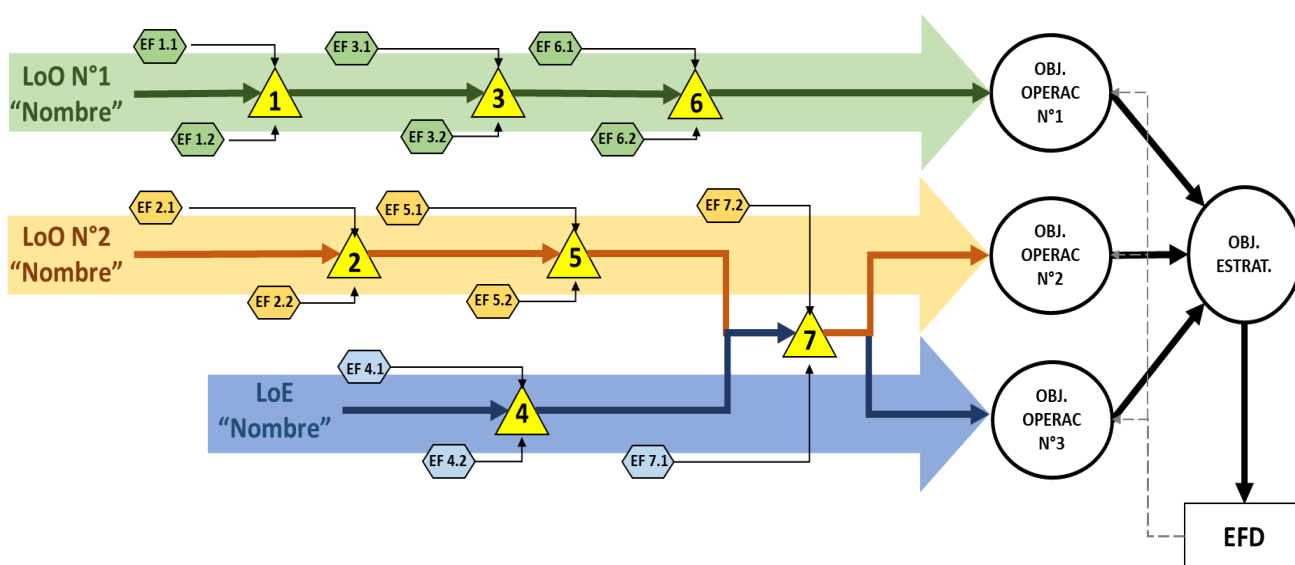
LoO N°1
"Nombre"

EF 1.1
EF 1.2
1
EF 3.1
EF 3.2
3
EF 6.1
EF 6.2
6

OBJ. OPERAC N°1

LoO N°2
"Nombre"

EF 2.1
EF 2.2
2
EF 5.1
EF 5.2
5
EF 7.2
7

OBJ. OPERAC N°2

OBJ. ESTRAT.

LoE
"Nombre"

EF 4.1
EF 4.2
4
EF 7.1

OBJ. OPERAC N°3

EFD